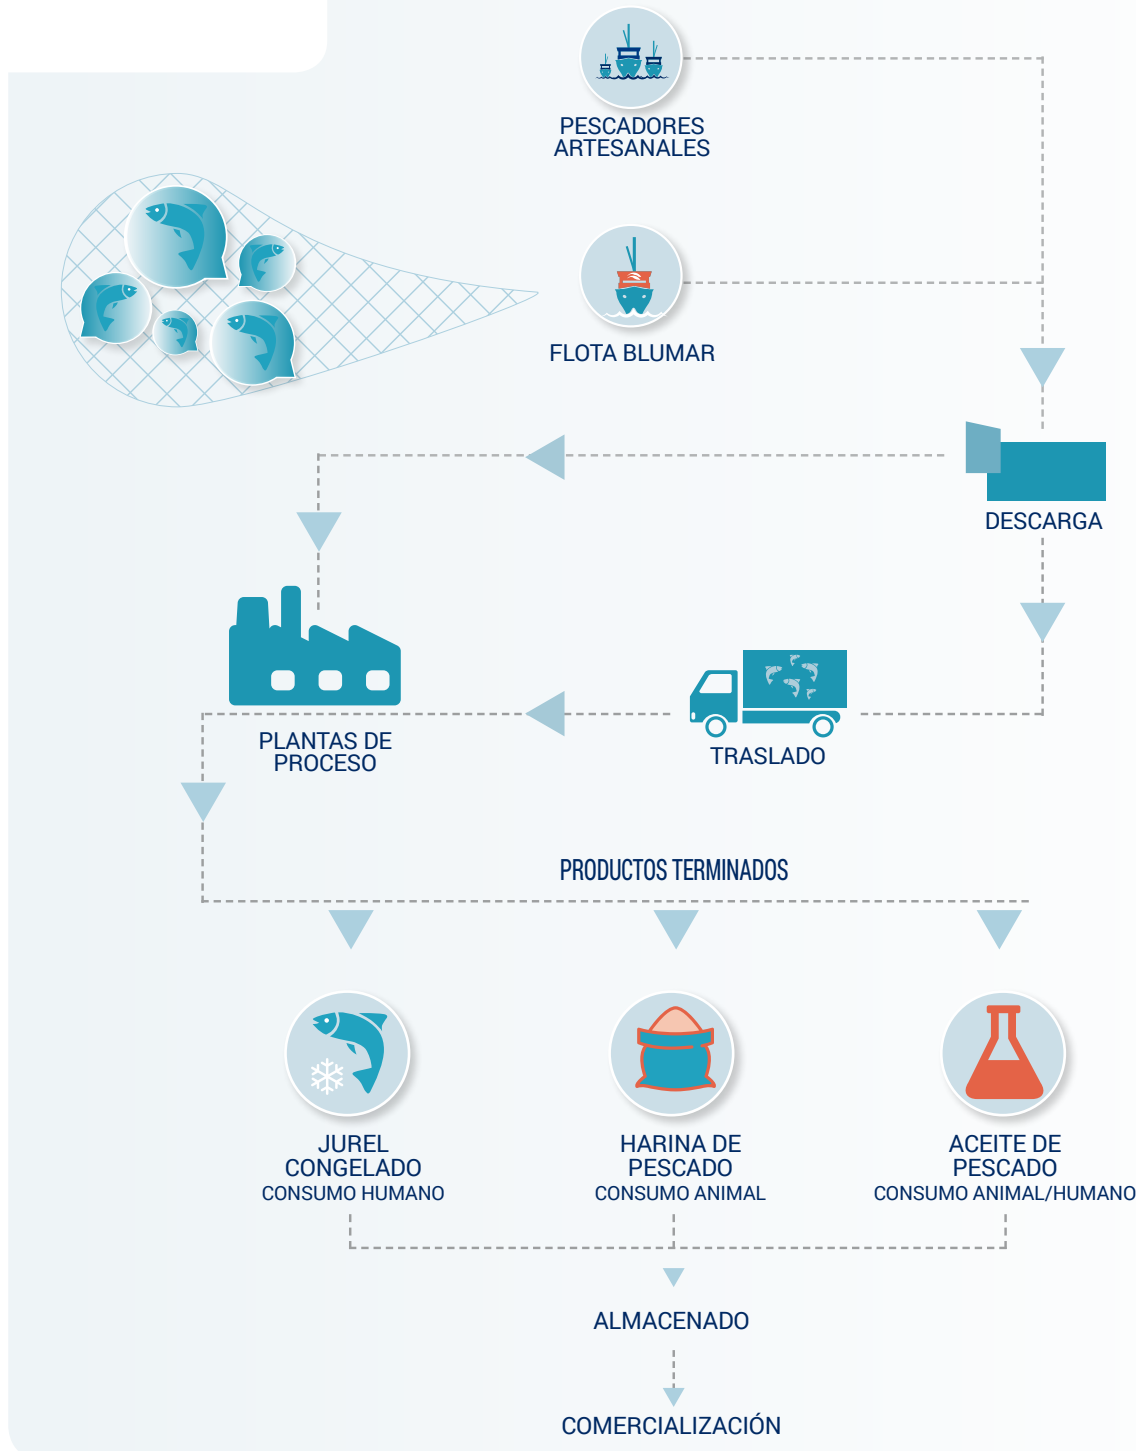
PESCADORES ARTESANALES

FLOTA BLUMAR

DESCARGA

PLANTAS DE PROCESO

TRASLADO

PRODUCTOS TERMINADOS

JUREL CONGELADO
CONSUMO HUMANO

HARINA DE PESCADO
CONSUMO ANIMAL

ACEITE DE PESCADO
CONSUMO ANIMAL/HUMANO

ALMACENADO

COMERCIALIZACIÓN